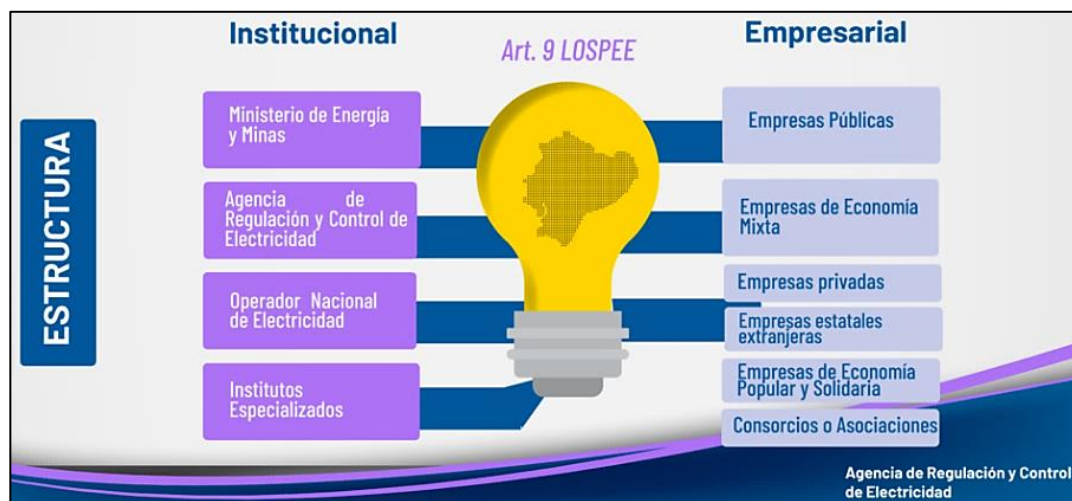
ESTRUCTURA

Institucional

Art. 9 LOSPEE

Empresarial

Ministerio de Energía y Minas

Agencia de Regulación y Control de Electricidad

Operador Nacional de Electricidad

Institutos Especializados

Empresas Públicas

Empresas de Economía Mixta

Empresas privadas

Empresas estatales extranjeras

Empresas de Economía Popular y Solidaria

Consorcios o Asociaciones

Agencia de Regulación y Control de Electricidad